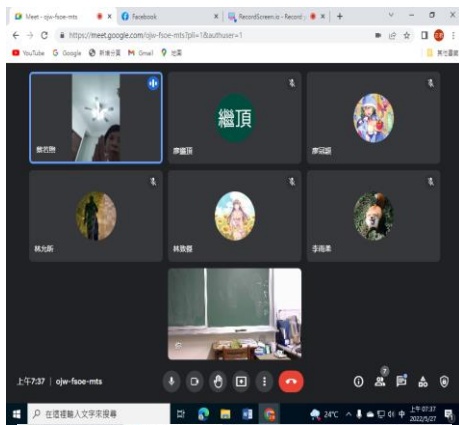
Meet - ojw-fsoe-mts
Facebook
RecordScreen.io - Record
https://meet.google.com/ojw-fsoe-mts?pli=1&authuser=1
YouTube Google 新進分頁 Gmail 地圖
其他書籤
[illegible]
繼頂
廖繼頂
廖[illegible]
林允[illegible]
林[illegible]
李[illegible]
上午7:37 | ojw-fsoe-mts
7
在這裡輸入文字來搜尋
24°C
上午 07:37
2022/5/27